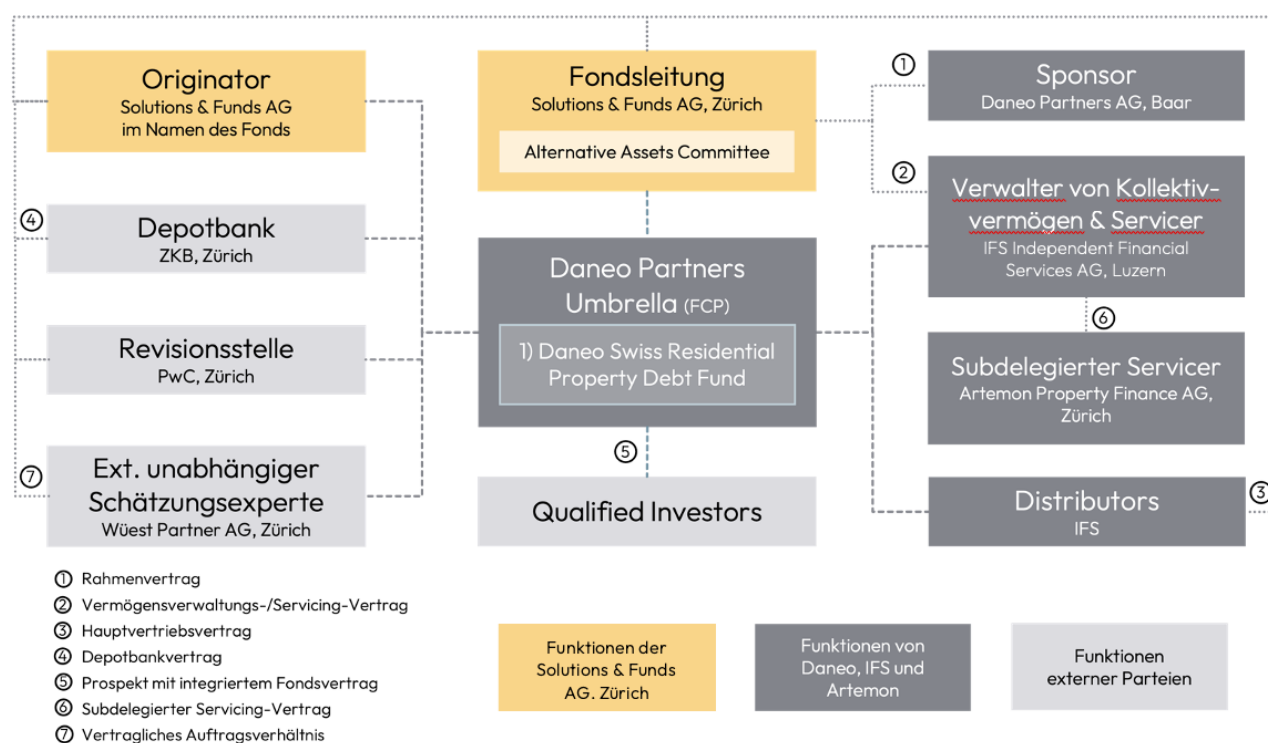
Originator
Solutions & Funds AG
im Namen des Fonds

Fondsleitung
Solutions & Funds AG, Zürich

Alternative Assets Committee

①

Sponsor
Daneo Partners AG, Baar

②

Verwalter von Kollektivvermögen & Servicer
IFS Independent Financial Services AG, Luzern

④

Depotbank
ZKB, Zürich

Daneo Partners Umbrella (FCP)

1) Daneo Swiss Residential Property Debt Fund

Revisionsstelle
PwC, Zürich

⑥

Subdelegierter Servicer
Artemon Property Finance AG, Zürich

⑤

⑦

Ext. unabhängiger Schätzungsexperte
Wüest Partner AG, Zürich

Qualified Investors

Distributors
IFS

③

① Rahmenvertrag
② Vermögensverwaltungs-/Servicing-Vertrag
③ Hauptvertriebsvertrag
④ Depotbankvertrag
⑤ Prospekt mit integriertem Fondsvertrag
⑥ Subdelegierter Servicing-Vertrag
⑦ Vertragliches Auftragsverhältnis

Funktionen der Solutions & Funds AG. Zürich

Funktionen von Daneo, IFS und Artemon

Funktionen externer Parteien